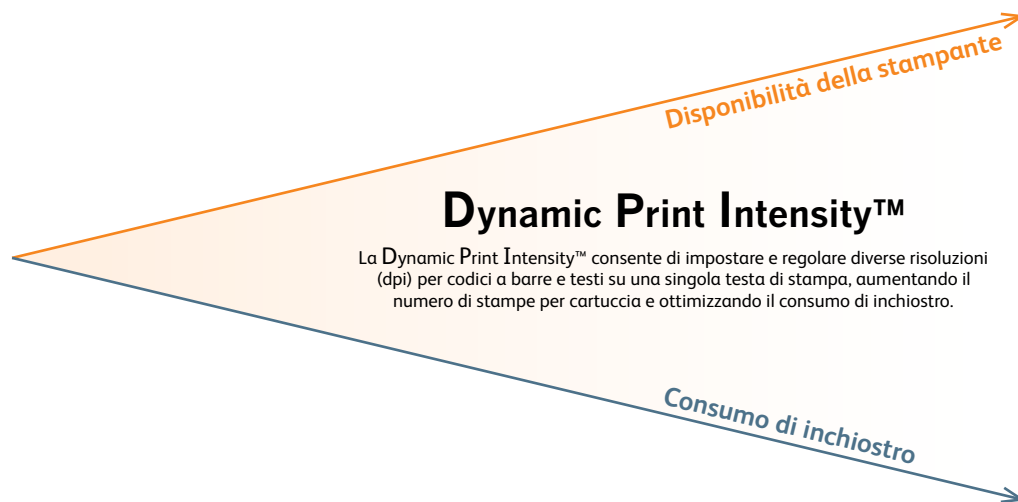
Disponibilità della stampante

Dynamic Print Intensity™

La Dynamic Print Intensity™ consente di impostare e regolare diverse risoluzioni (dpi) per codici a barre e testi su una singola testa di stampa, aumentando il numero di stampe per cartuccia e ottimizzando il consumo di inchiostro.

Consumo di inchiostro